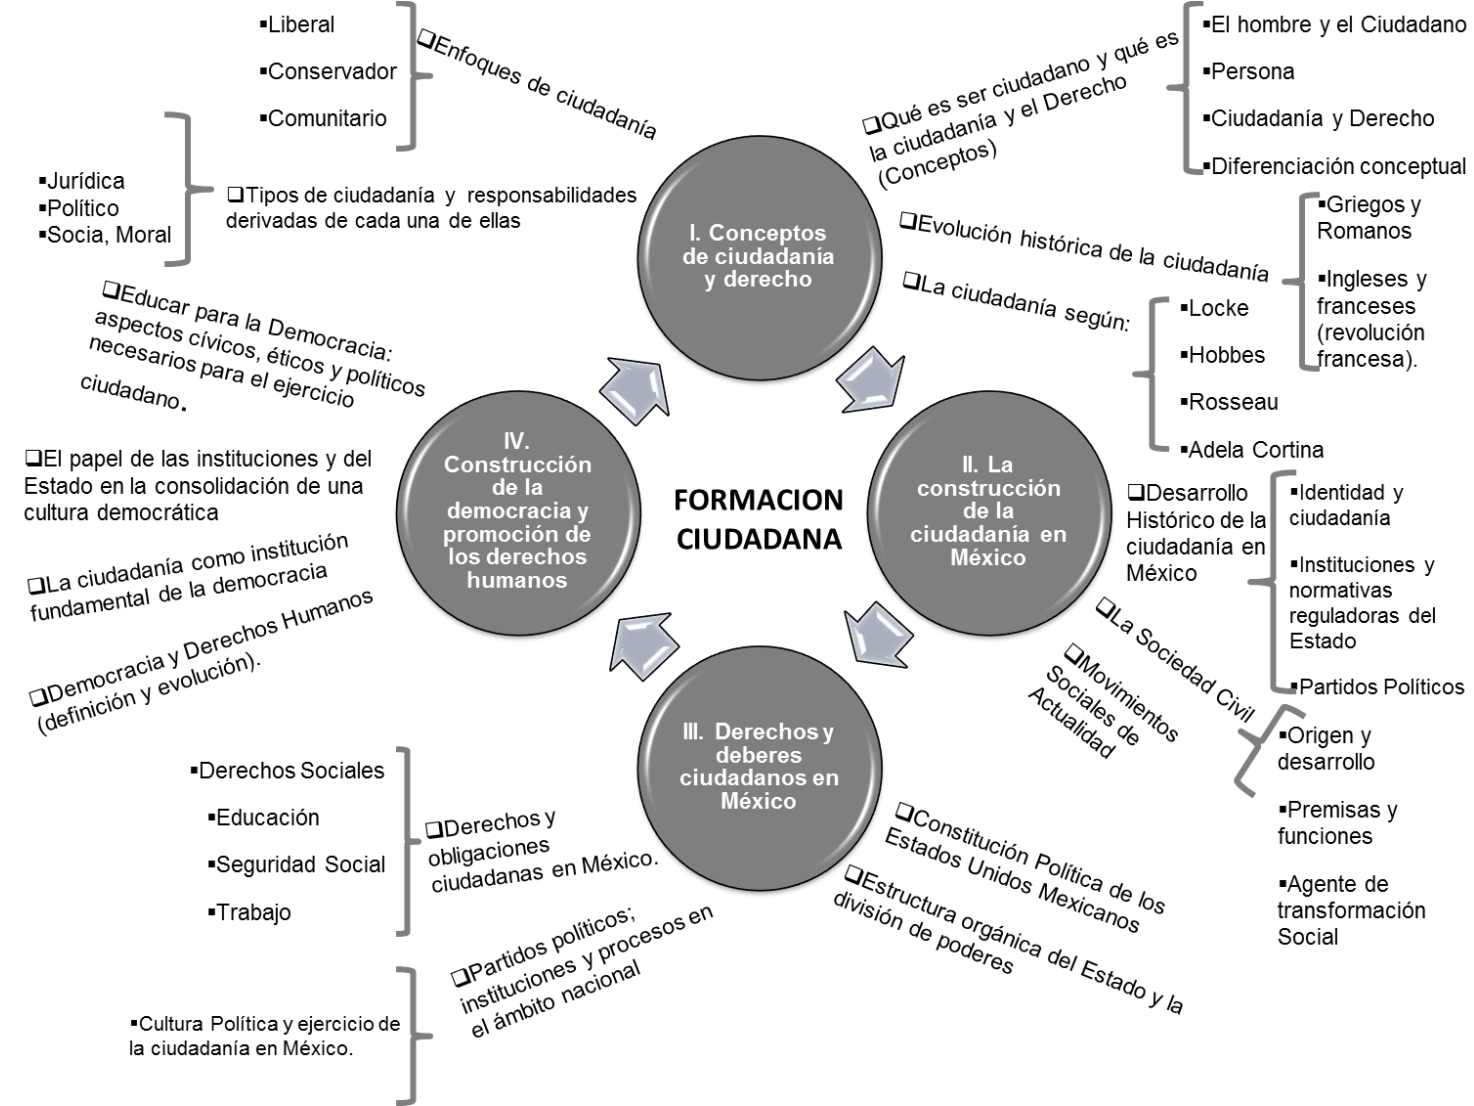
FORMACION CIUDADANA

I. Conceptos de ciudadanía y derecho

▪Liberal
▪Conservador
▪Comunitario

❑Enfoques de ciudadanía

▪Jurídica
▪Político
▪Socia, Moral

❑Tipos de ciudadanía y responsabilidades derivadas de cada una de ellas

❑Qué es ser ciudadano y qué es la ciudadanía y el Derecho (Conceptos)

▪El hombre y el Ciudadano
▪Persona
▪Ciudadanía y Derecho
▪Diferenciación conceptual

❑Evolución histórica de la ciudadanía

▪Griegos y Romanos
▪Ingleses y franceses (revolución francesa).

❑La ciudadanía según:

▪Locke
▪Hobbes
▪Rosseau
▪Adela Cortina

II. La construcción de la ciudadanía en México

❑Desarrollo Histórico de la ciudadanía en México

▪Identidad y ciudadanía
▪Instituciones y normativas reguladoras del Estado
▪Partidos Políticos

❑La Sociedad Civil

▪Origen y desarrollo
▪Premisas y funciones
▪Agente de transformación Social

❑Movimientos Sociales de Actualidad

III. Derechos y deberes ciudadanos en México

❑Constitución Política de los Estados Unidos Mexicanos

❑Estructura orgánica del Estado y la división de poderes

▪Derechos Sociales
▪Educación
▪Seguridad Social
▪Trabajo

❑Derechos y obligaciones ciudadanas en México.

❑Partidos políticos; instituciones y procesos en el ámbito nacional

▪Cultura Política y ejercicio de la ciudadanía en México.

IV. Construcción de la democracia y promoción de los derechos humanos

❑Educar para la Democracia: aspectos cívicos, éticos y políticos necesarios para el ejercicio ciudadano.

❑El papel de las instituciones y del Estado en la consolidación de una cultura democrática

❑La ciudadanía como institución fundamental de la democracia

❑Democracia y Derechos Humanos (definición y evolución).